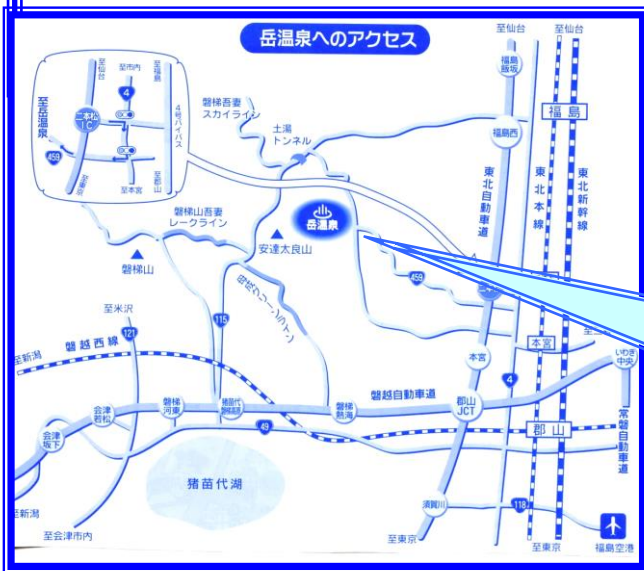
岳温泉へのアクセス

至仙台
至仙台
福島飯坂
福島
福島西
東北自動車道
東北本線
東北新幹線
磐梯吾妻スカイライン
土湯トンネル
至岳温泉
至福島
至市内
4
二本松IC
459
4号バイパス
至本宮
至郡山
至郡山
岳温泉
磐梯山吾妻レークライン
安達太良山
磐梯山
459
至米沢
121
115
母成グリーンライン
磐越西線
本宮
本宮
いわき中央
4
会津若松
磐梯河東
猪苗代磐梯高原
磐梯熱海
磐越自動車道
郡山JCT
郡山
常磐自動車道
会津坂下
49
猪苗代湖
須賀川
118
至新潟
至新潟
至会津市内
至東京
至東京
福島空港